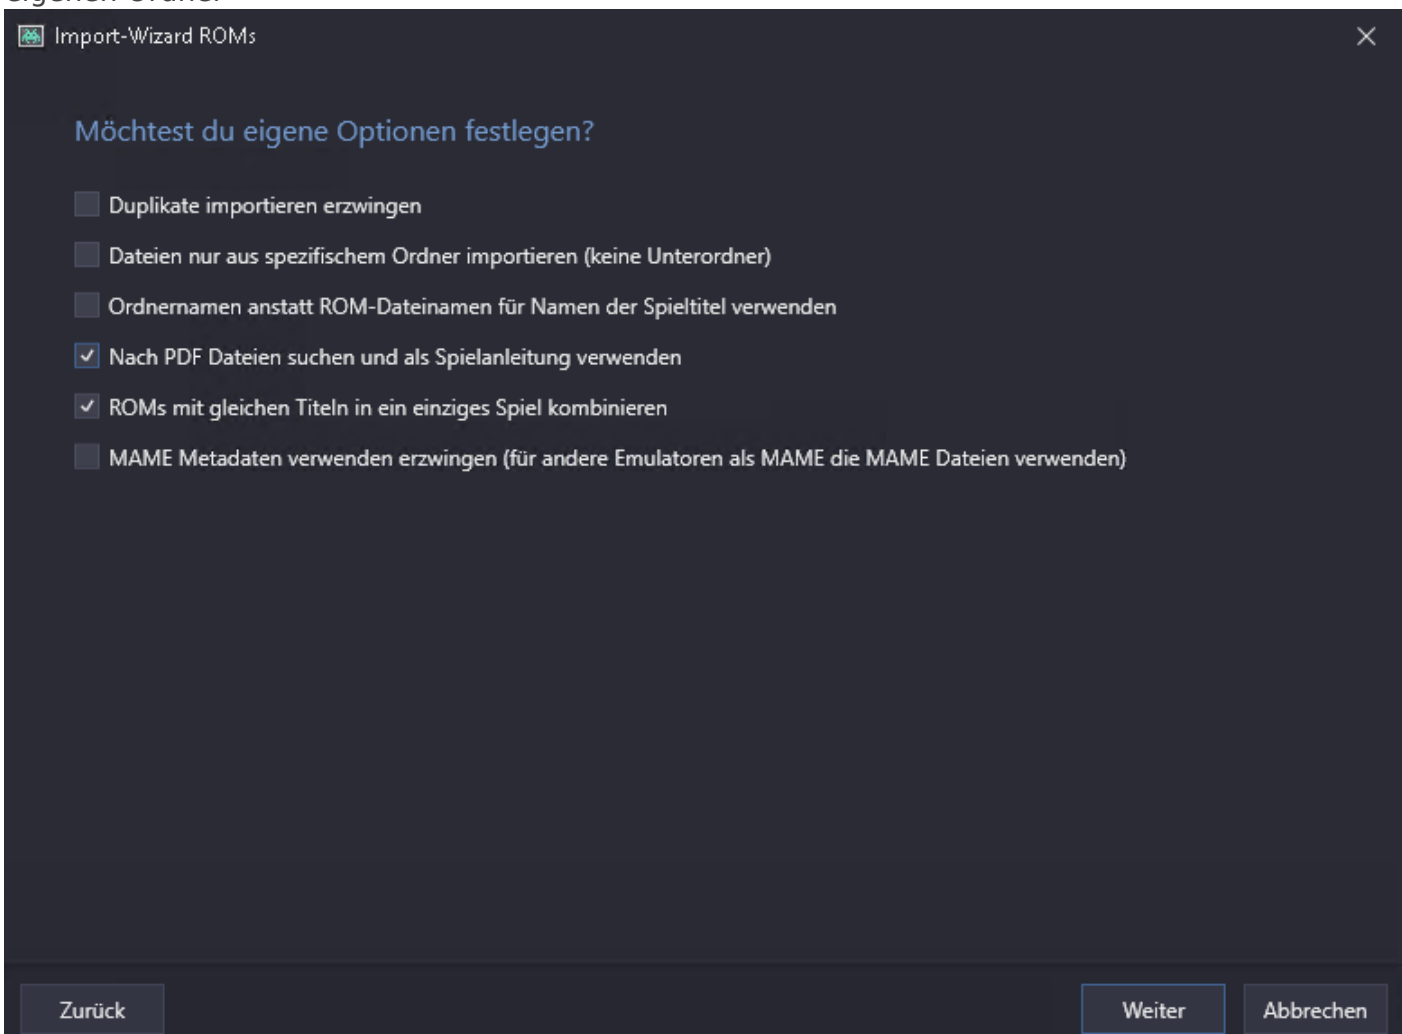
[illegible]

Import-Wizard ROMs

Möchtest du eigene Optionen festlegen?

Duplikate importieren erzwingen

Dateien nur aus spezifischem Ordner importieren (keine Unterordner)

Ordnernamen anstatt ROM-Dateinamen für Namen der Spieltitel verwenden

Nach PDF Dateien suchen und als Spielanleitung verwenden

ROMs mit gleichen Titeln in ein einziges Spiel kombinieren

MAME Metadaten verwenden erzwingen (für andere Emulatoren als MAME die MAME Dateien verwenden)

Zurück

Weiter

Abbrechen